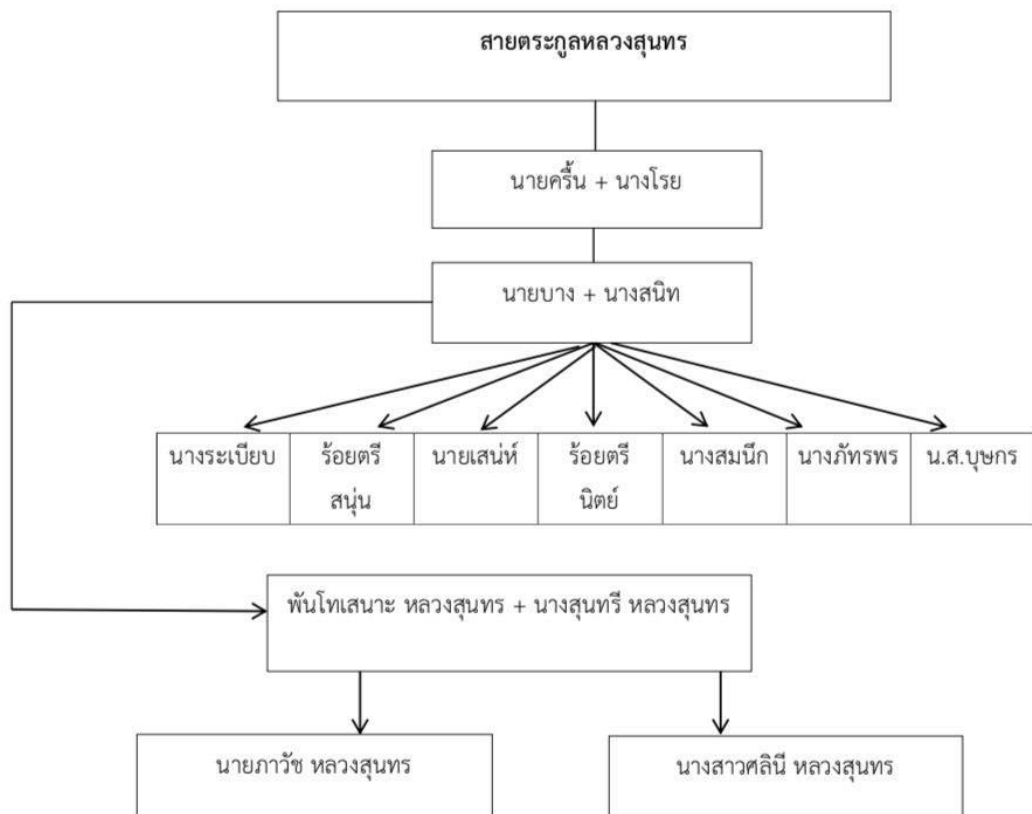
สายตระกูลหลวงสุนทร

นายครื้น + นางโรย

นายบาง + นางสนิท

นางระเบียบ

ร้อยตรี สนุ่น

นายเสน่ห์

ร้อยตรี นิตย์

นางสมนึก

นางภัทรพร

น.ส.บุษกร

พันโทเสนาะ หลวงสุนทร + นางสุนทรี หลวงสุนทร

นายภาวัช หลวงสุนทร

นางสาวศลินี หลวงสุนทร